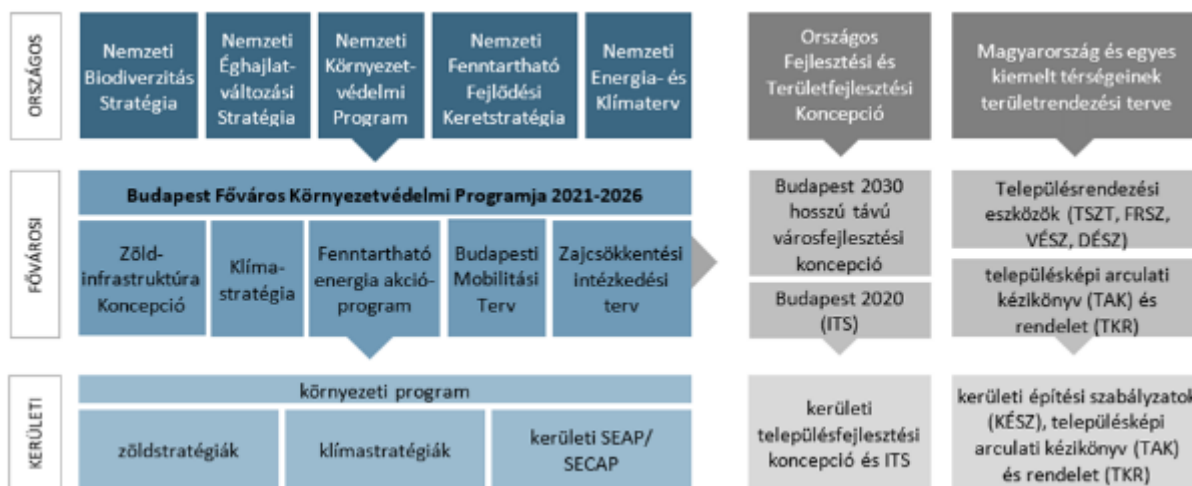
ORSZÁGOS

Nemzeti Biodiverzitás Stratégia

Nemzeti Éghajlatváltozási Stratégia

Nemzeti Környezetvédelmi Program

Nemzeti Fenntartható Fejlődési Keretstratégia

Nemzeti Energia- és Klímaterv

Országos Fejlesztési és Területfejlesztési Koncepció

Magyarország és egyes kiemelt térségeinek területrendezési terve

FŐVÁROSI

Budapest Főváros Környezetvédelmi Programja 2021-2026

Zöld-infrastruktúra Koncepció

Klíma-stratégia

Fenntartható energia akcióprogram

Budapesti Mobilitási Terv

Zajcsökkentési intézkedési terv

Budapest 2030 hosszú távú városfejlesztési koncepció

Budapest 2020 (ITS)

Településrendezési eszközök (TSZT, FRSZ, VÉSZ, DÉSZ)

településképi arculati kézikönyv (TAK) és rendelet (TKR)

KERÜLETI

környezeti program

zöldstratégiák

klímastratégiák

kerületi SEAP/ SECAP

kerületi településfejlesztési koncepció és ITS

kerületi építési szabályzatok (KÉSZ), településképi arculati kézikönyv (TAK) és rendelet (TKR)